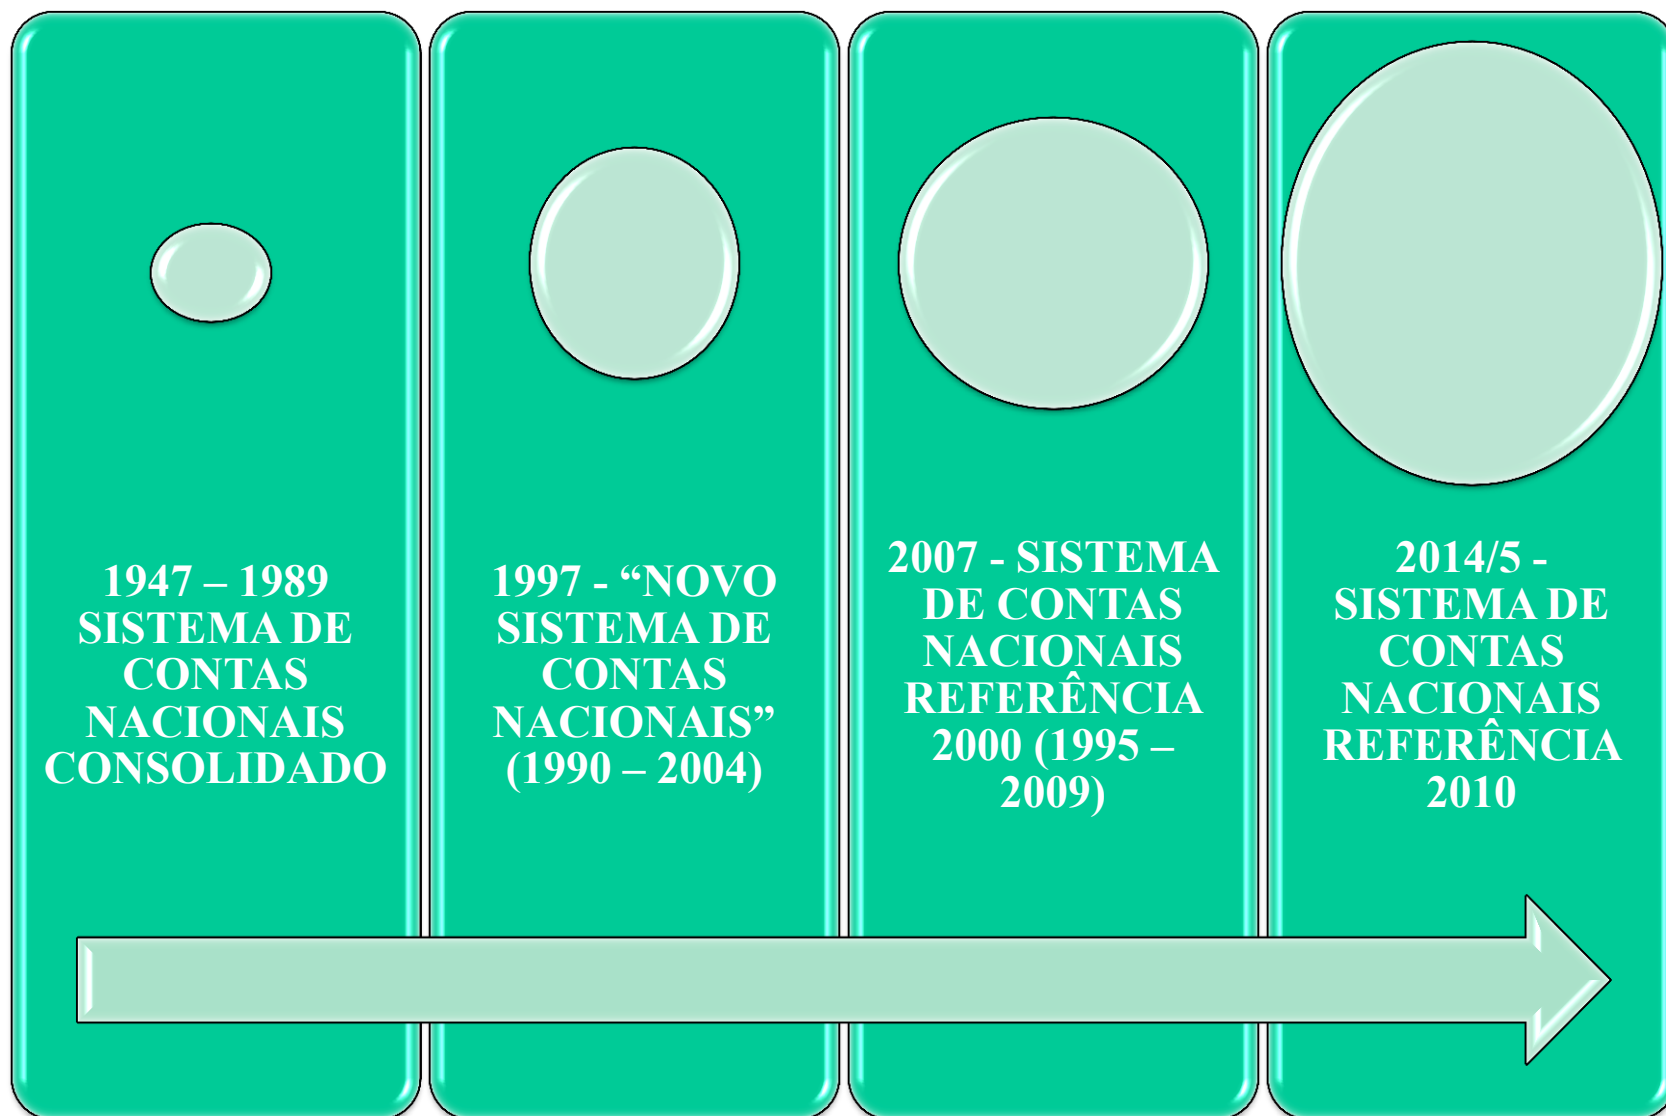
1947 – 1989 SISTEMA DE CONTAS NACIONAIS CONSOLIDADO

1997 - “NOVO SISTEMA DE CONTAS NACIONAIS” (1990 – 2004)

2007 - SISTEMA DE CONTAS NACIONAIS REFERÊNCIA 2000 (1995 – 2009)

2014/5 - SISTEMA DE CONTAS NACIONAIS REFERÊNCIA 2010